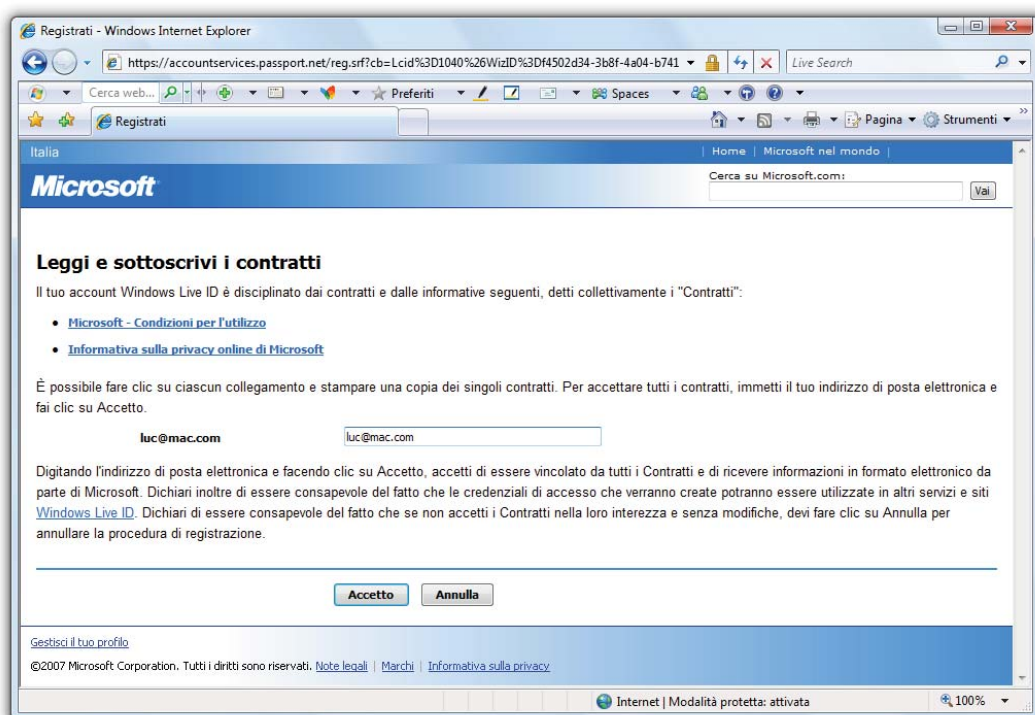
Registrati - Windows Internet Explorer

https://accountservices.passport.net/reg.srf?cb=Lcid%3D1040%26WizID%3Df4502d34-3b8f-4a04-b741

Live Search

Cerca web...

Preferiti

Spaces

Registrati

Pagina

Strumenti

Italia

Home | Microsoft nel mondo |

Microsoft

Cerca su Microsoft.com:

Vai

Leggi e sottoscrivi i contratti

Il tuo account Windows Live ID è disciplinato dai contratti e dalle informative seguenti, detti collettivamente i "Contratti":

- Microsoft - Condizioni per l'utilizzo
- Informativa sulla privacy online di Microsoft

È possibile fare clic su ciascun collegamento e stampare una copia dei singoli contratti. Per accettare tutti i contratti, immetti il tuo indirizzo di posta elettronica e fai clic su Accetto.

luc@mac.com

luc@mac.com

Digitando l'indirizzo di posta elettronica e facendo clic su Accetto, accetti di essere vincolato da tutti i Contratti e di ricevere informazioni in formato elettronico da parte di Microsoft. Dichiari inoltre di essere consapevole del fatto che le credenziali di accesso che verranno create potranno essere utilizzate in altri servizi e siti Windows Live ID. Dichiari di essere consapevole del fatto che se non accetti i Contratti nella loro interezza e senza modifiche, devi fare clic su Annulla per annullare la procedura di registrazione.

Accetto

Annulla

Gestisci il tuo profilo

©2007 Microsoft Corporation. Tutti i diritti sono riservati. Note legali | Marchi | Informativa sulla privacy

Internet | Modalità protetta: attivata

100%